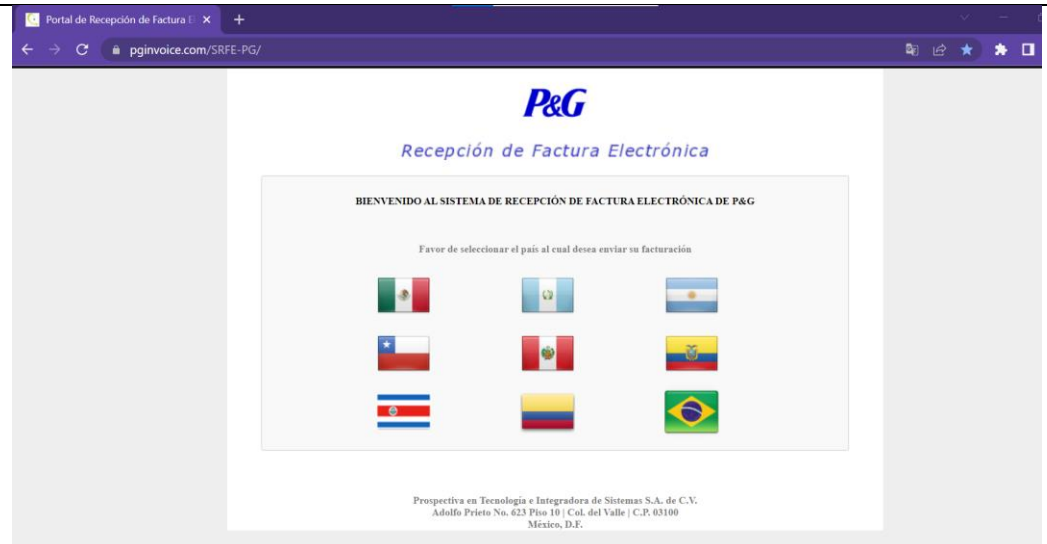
Portal de Recepción de Factura E

pginvoice.com/SRFE-PG/

P&G

Recepción de Factura Electrónica

BIENVENIDO AL SISTEMA DE RECEPCIÓN DE FACTURA ELECTRÓNICA DE P&G

Favor de seleccionar el país al cual desea enviar su facturación

Prospectiva en Tecnología e Integradora de Sistemas S.A. de C.V.
Adolfo Prieto No. 623 Piso 10 | Col. del Valle | C.P. 03100
México, D.F.